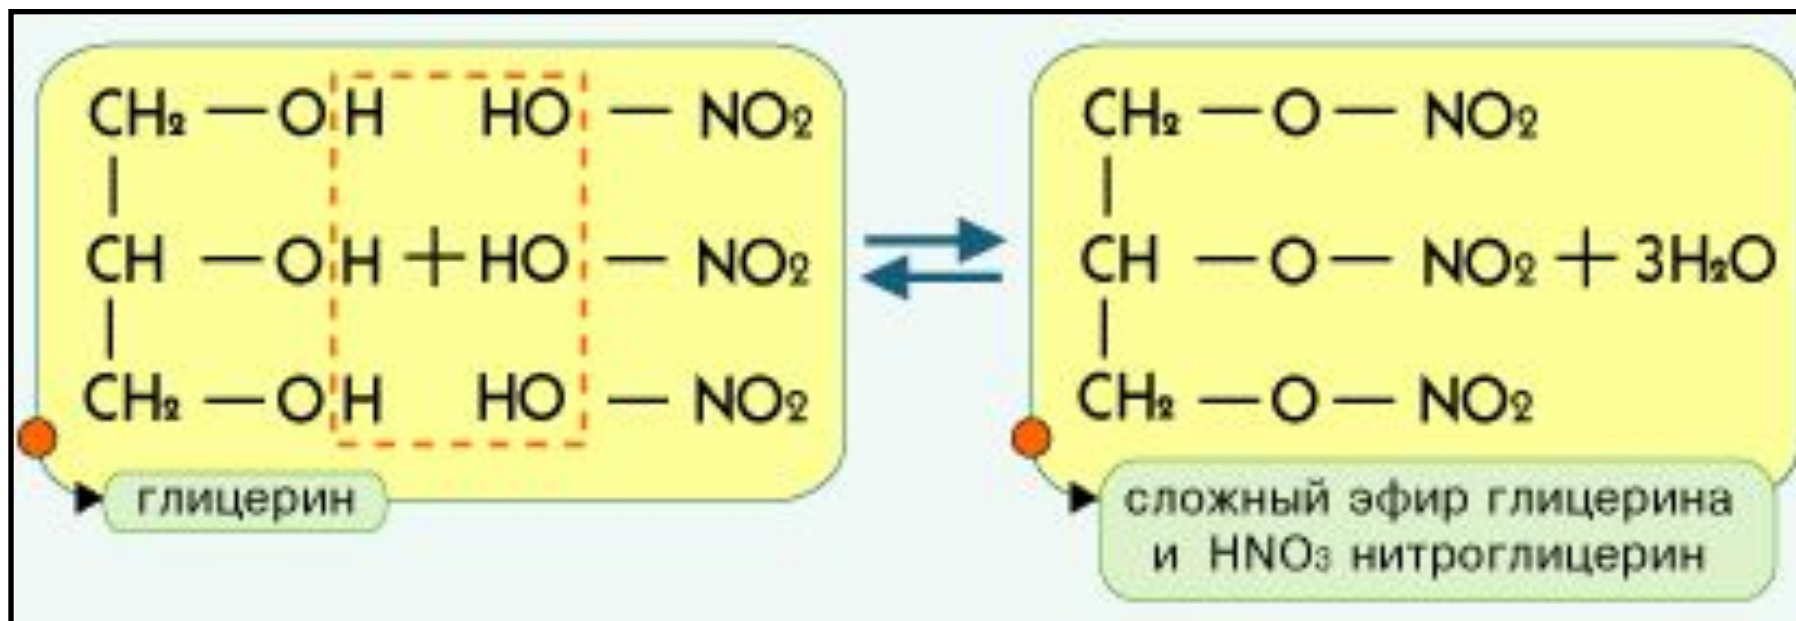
$CH_2 - OH$ $HO - NO_2$
$|$
$CH - OH + HO - NO_2$
$|$
$CH_2 - OH$ $HO - NO_2$

$\rightleftarrows$

$CH_2 - O - NO_2$
$|$
$CH - O - NO_2 + 3H_2O$
$|$
$CH_2 - O - NO_2$

глицерин

сложный эфир глицерина и $HNO_3$ нитроглицерин